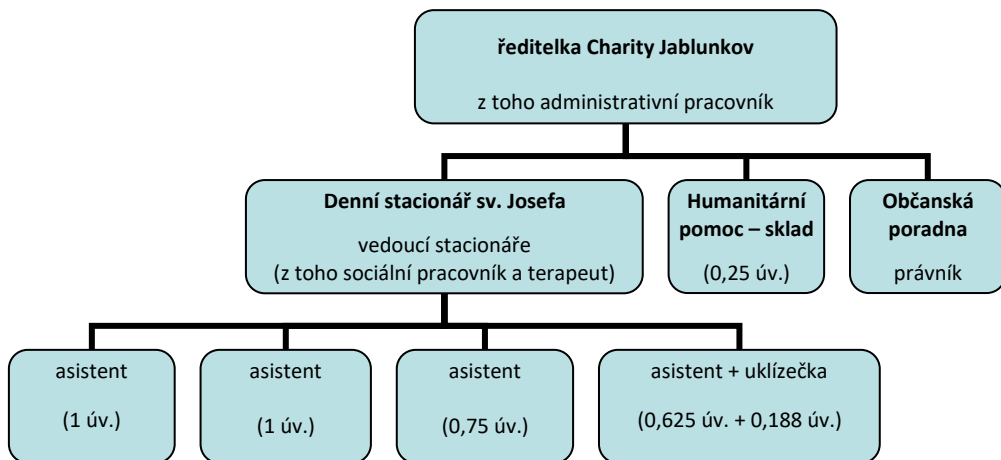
ředitelka Charity Jablunkov

z toho administrativní pracovník

Denní stacionář sv. Josefa

vedoucí stacionáře
(z toho sociální pracovník a terapeut)

Humanitární pomoc – sklad

(0,25 úv.)

Občanská poradna

právník

asistent

(1 úv.)

asistent

(1 úv.)

asistent

(0,75 úv.)

asistent + uklízečka

(0,625 úv. + 0,188 úv.)